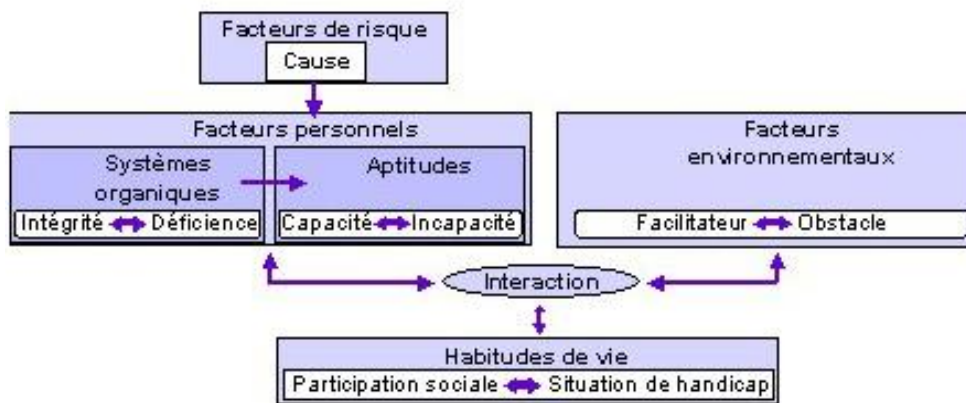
Facteurs de risque
Cause

Facteurs personnels
Systèmes organiques
Intégrité Déficience
Aptitudes
Capacité Incapacité

Facteurs environnementaux
Facilitateur Obstacle

Interaction

Habitudes de vie
Participation sociale Situation de handicap